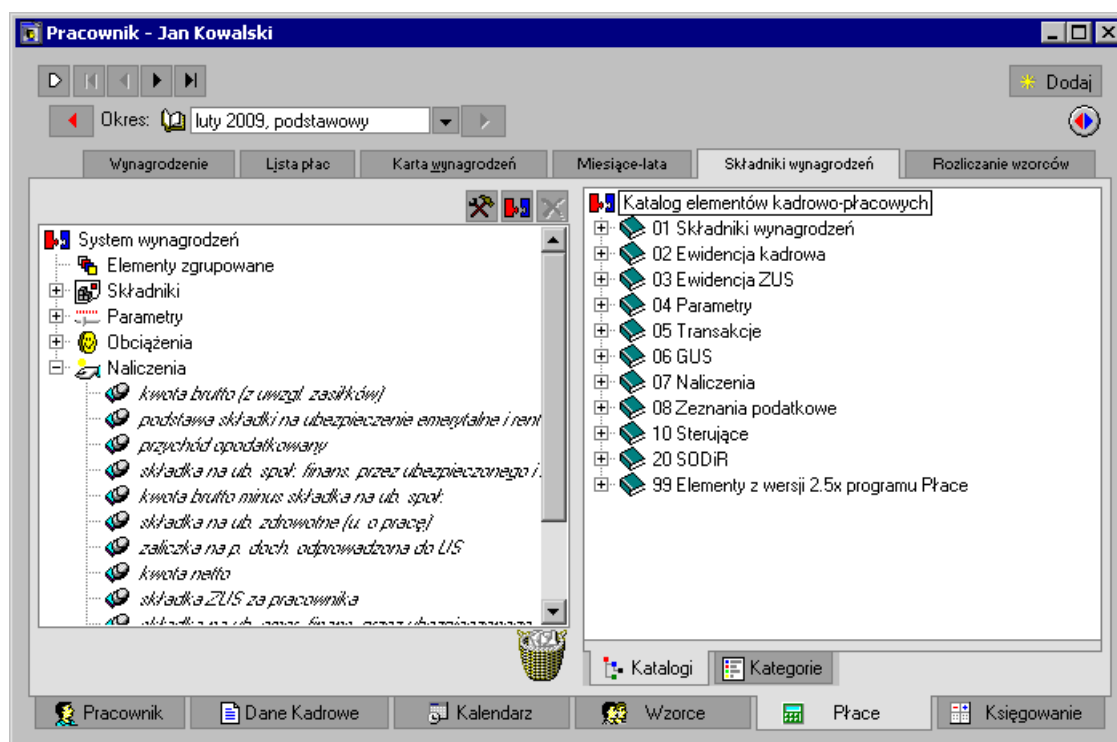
Pracownik - Jan Kowalski

Dodaj

Okres: luty 2009, podstawowy

Wynagrodzenie | Lista płac | Karta wynagrodzeń | Miesiące-lata | Składniki wynagrodzeń | Rozliczanie wzorców

System wynagrodzeń
Elementy zgrupowane
Składniki
Parametry
Obciążenia
Naliczenia
kwota brutto (z uwzgl. zasiłków)
podstawa składki na ubezpieczenie emerytalne i rent
przychód opodatkowany
składka na ub. społ. finans. przez ubezpieczonego i
kwota brutto minus składka na ub. społ.
składka na ub. zdrowotne (u. o pracę)
zaliczka na p. doch. odprowadzona do US
kwota netto
składka ZUS za pracownika
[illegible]

Katalog elementów kadrowo-płacowych
01 Składniki wynagrodzeń
02 Ewidencja kadrowa
03 Ewidencja ZUS
04 Parametry
05 Transakcje
06 GUS
07 Naliczenia
08 Zeznania podatkowe
10 Sterujące
20 SODiR
99 Elementy z wersji 2.5x programu Płace

Katalogi | Kategorie

Pracownik | Dane Kadrowe | Kalendarz | Wzorce | Płace | Księgowanie